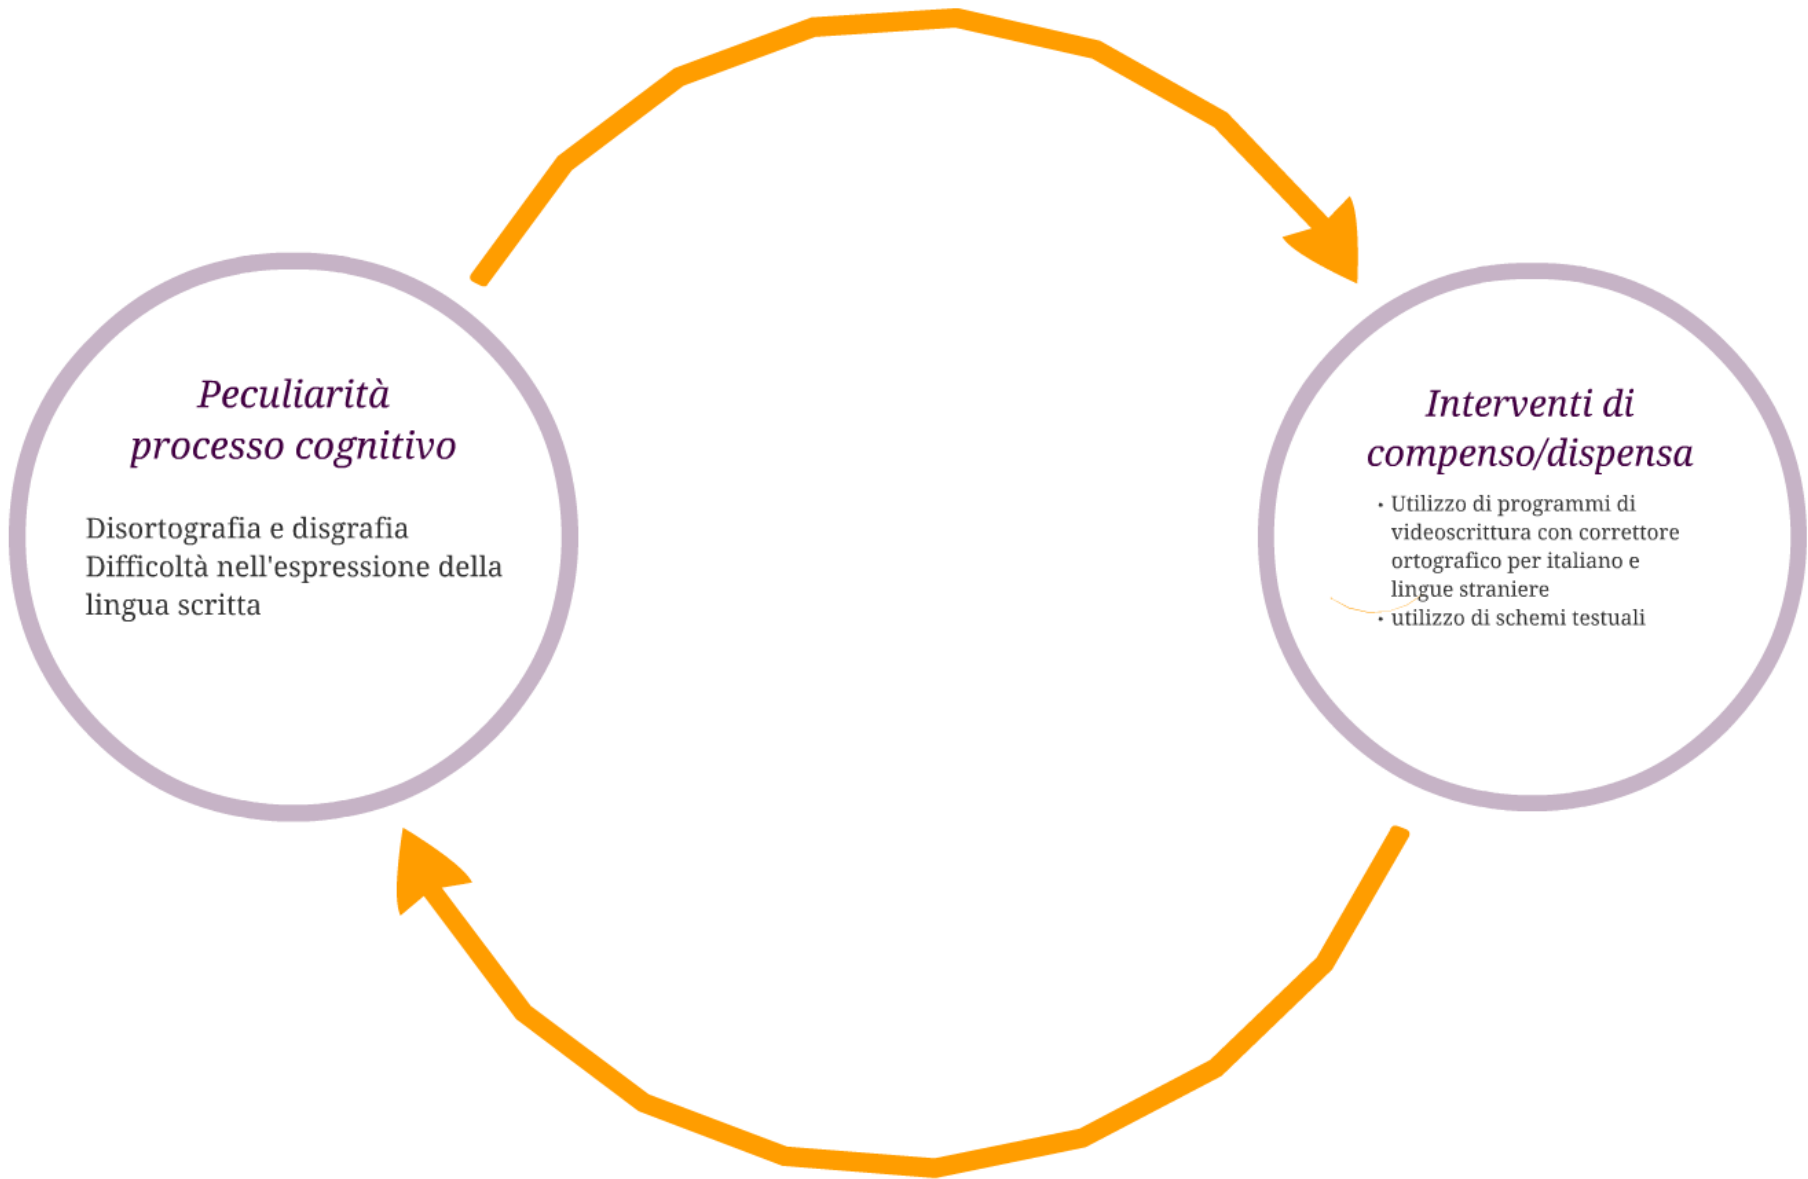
Peculiarità processo cognitivo

Disortografia e disgrafia
Difficoltà nell'espressione della lingua scritta

Interventi di compenso/dispensa

- Utilizzo di programmi di videoscrittura con correttore ortografico per italiano e lingue straniere
- utilizzo di schemi testuali